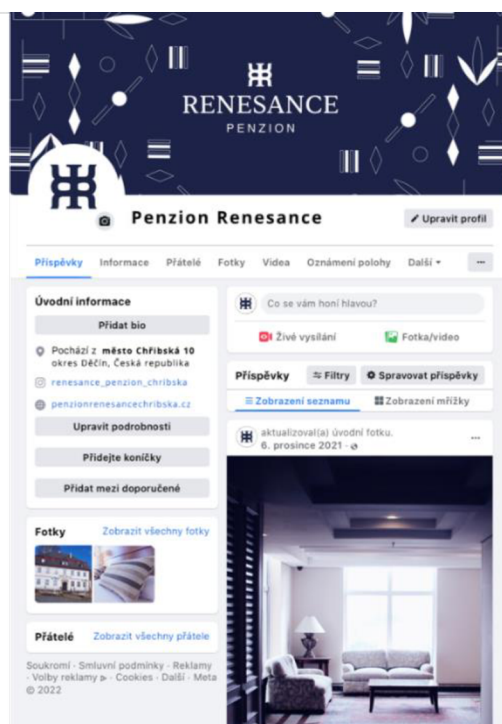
RENESANCE
PENZION

Penzion Renesance

Upravit profil

Příspěvky Informace Přátelé Fotky Videa Oznámení polohy Další ▾ ···

Úvodní informace

Přidat bio

Pochází z město Chřibská 10 okres Děčín, Česká republika

renesance_penzion_chribska

penzionrenesancechribska.cz

Upravit podrobnosti

Přidejte koníčky

Přidat mezi doporučené

Fotky Zobrazit všechny fotky

Přátelé Zobrazit všechny přátele

Soukromí · Smluvní podmínky · Reklamy · Volby reklamy · Cookies · Další · Meta © 2022

Co se vám honí hlavou?

Živé vysílání

Fotka/video

Příspěvky

Filtry

Spravovat příspěvky

Zobrazení seznamu

Zobrazení mřížky

aktualizoval(a) úvodní fotku.
6. prosince 2021 ·

···